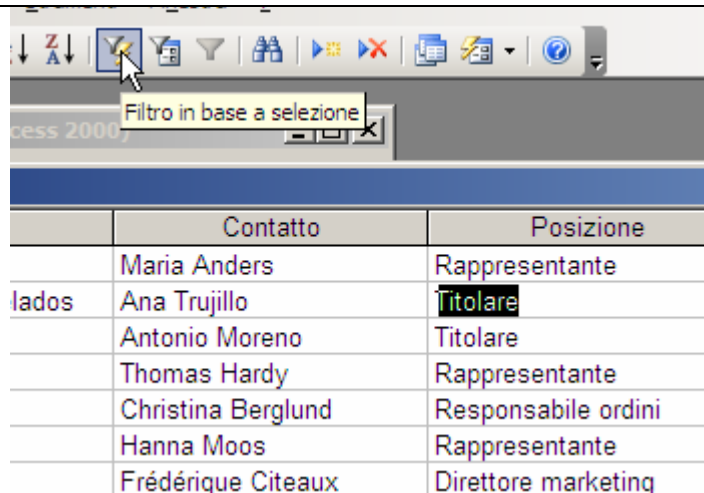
Filtro in base a selezione

cess 2000)

| | Contatto | Posizione |
|---|---|---|
| | Maria Anders | Rappresentante |
| lados | Ana Trujillo | Titolare |
| | Antonio Moreno | Titolare |
| | Thomas Hardy | Rappresentante |
| | Christina Berglund | Responsabile ordini |
| | Hanna Moos | Rappresentante |
| | Frédérique Citeaux | Direttore marketing |